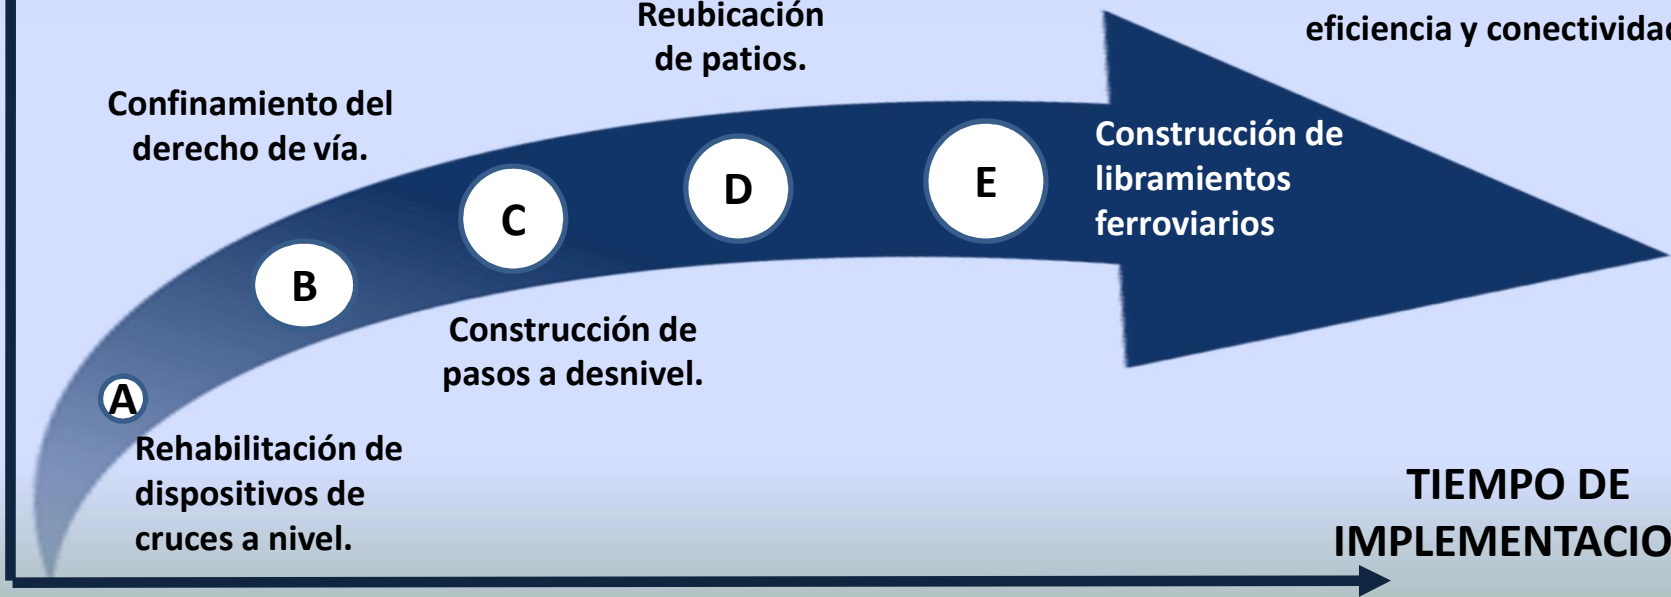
Reubicación de patios.

eficiencia y conectivida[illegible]

Confinamiento del derecho de vía.

Construcción de libramientos ferroviarios

D

E

C

B

A

Construcción de pasos a desnivel.

Rehabilitación de dispositivos de cruces a nivel.

TIEMPO DE IMPLEMENTACIO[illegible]